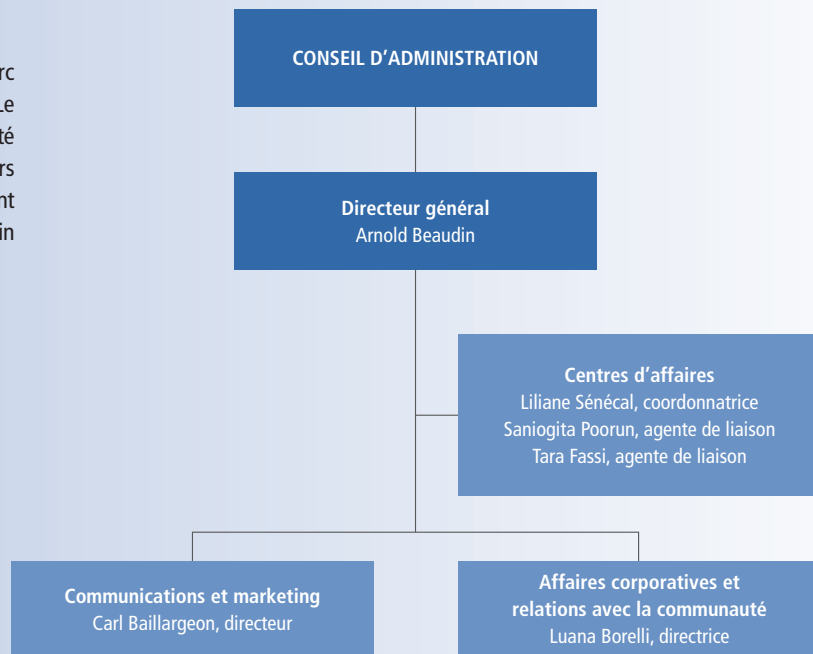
rc
Le
té
rs
nt
in

CONSEIL D'ADMINISTRATION

Directeur général
Arnold Beaudin

Centres d'affaires
Liliane Sénécal, coordonnatrice
Saniogita Poorun, agente de liaison
Tara Fassi, agente de liaison

Communications et marketing
Carl Baillargeon, directeur

Affaires corporatives et relations avec la communauté
Luana Borelli, directrice